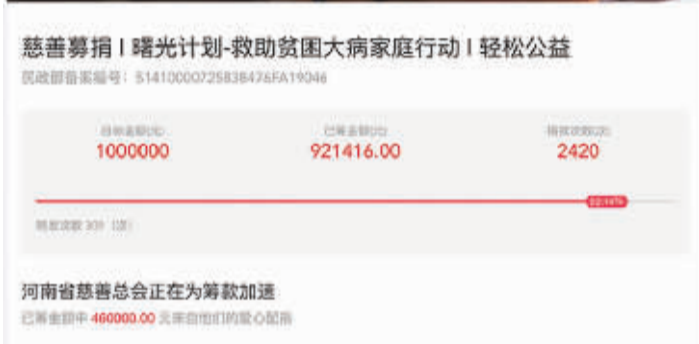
慈善募捐 I 曙光计划-救助贫困大病家庭行动 I 轻松公益

民政部备案编号：51410000725838476FA19046

| 目标金额(元) | 已筹金额(元) | 捐款次数(次) |
|---|---|---|
| 1000000 | 921416.00 | 2420 |

92.14%

转发次数 309（次）

河南省慈善总会正在为筹款加速

已筹金额中 460000.00 元来自他们的爱心配捐